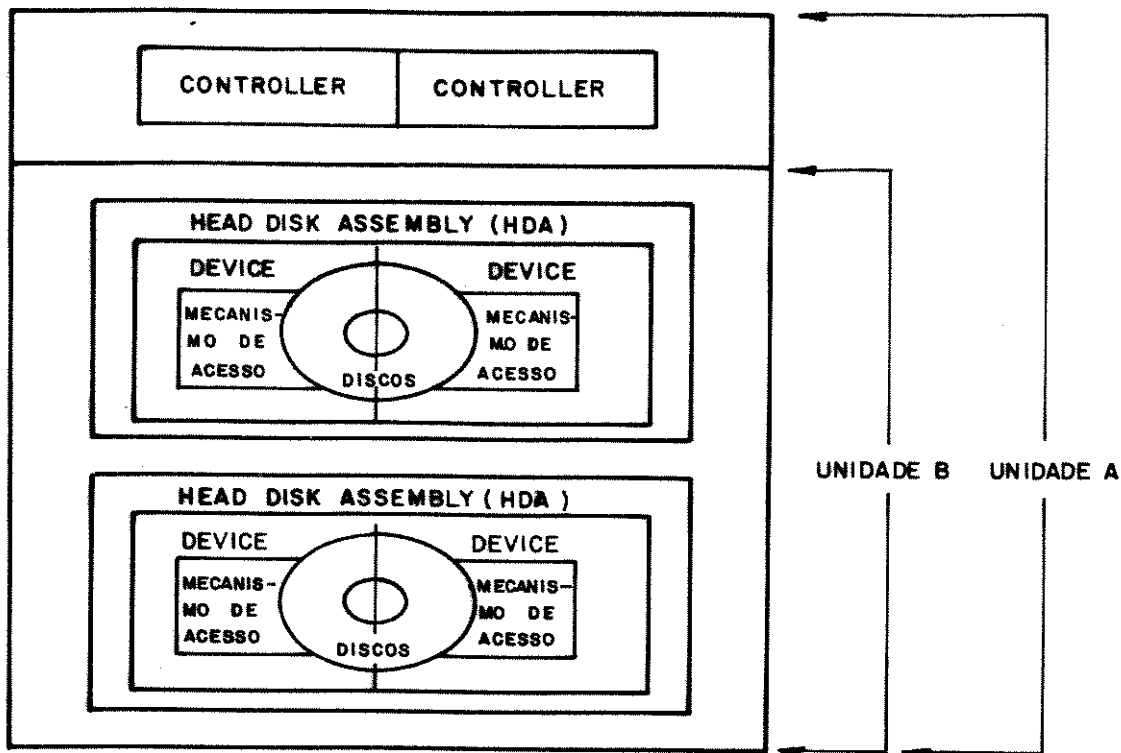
CONTROLLER CONTROLLER

HEAD DISK ASSEMBLY (HDA)

DEVICE DEVICE

MECANISMO DE ACESSO

DISCOS

MECANISMO DE ACESSO

HEAD DISK ASSEMBLY (HDA)

DEVICE DEVICE

MECANISMO DE ACESSO

DISCOS

MECANISMO DE ACESSO

UNIDADE B UNIDADE A